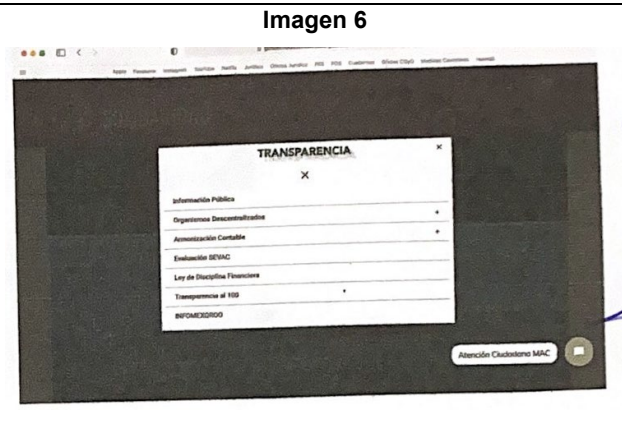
Imagen 6

Apple Facebook Instagram YouTube Netflix Jurídico Oficina Jurídica PDS PDS Cuadernos Bolsas Clip Medidas Caminos Homeli

TRANSPARENCIA

×

Información Pública

Organismos Descentralizados

Armonización Contable

Evaluación SEVAC

Ley de Disciplina Financiera

Transparencia al 100

INFOMEXQROO

Atención Ciudadana MAC